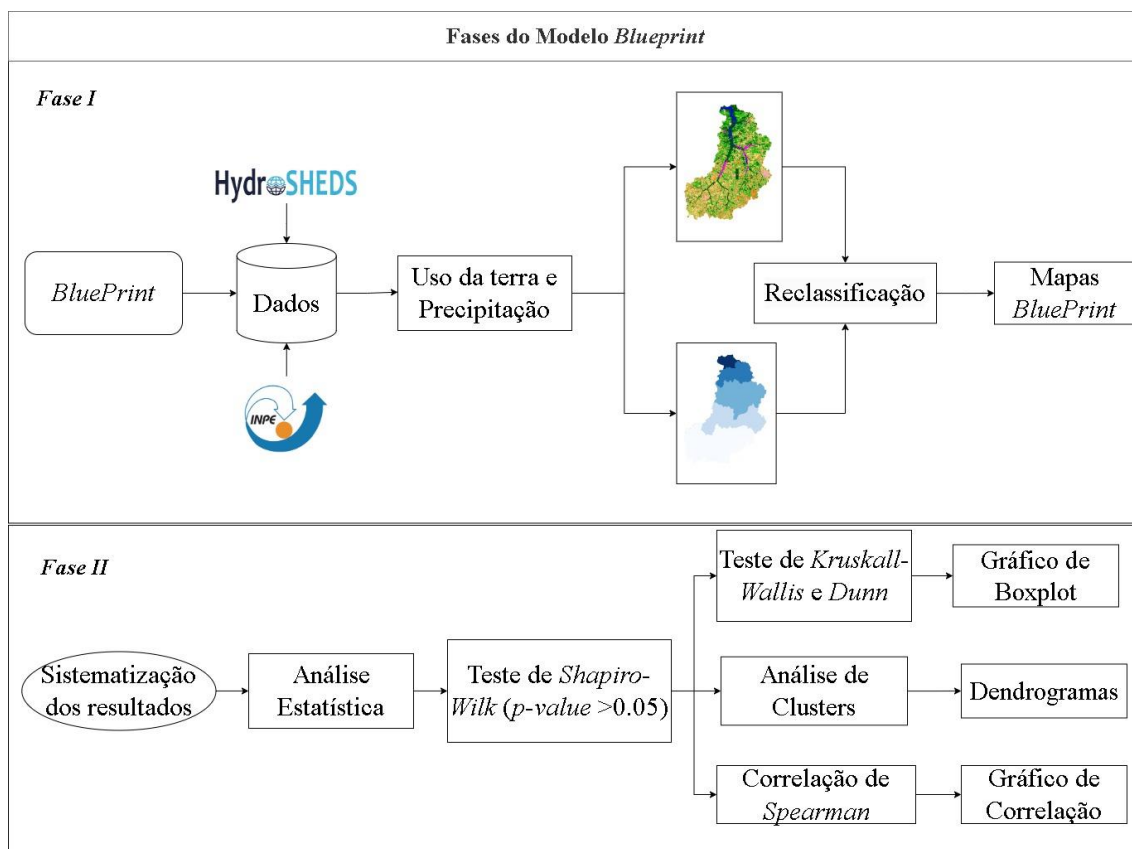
Fases do Modelo Blueprint

Fase I

HydroSHEDS

BluePrint

Dados

INPE

Uso da terra e Precipitação

Reclassificação

Mapas BluePrint

Fase II

Sistematização dos resultados

Análise Estatística

Teste de Shapiro-Wilk (p-value >0.05)

Teste de Kruskall-Wallis e Dunn

Gráfico de Boxplot

Análise de Clusters

Dendrogramas

Correlação de Spearman

Gráfico de Correlação